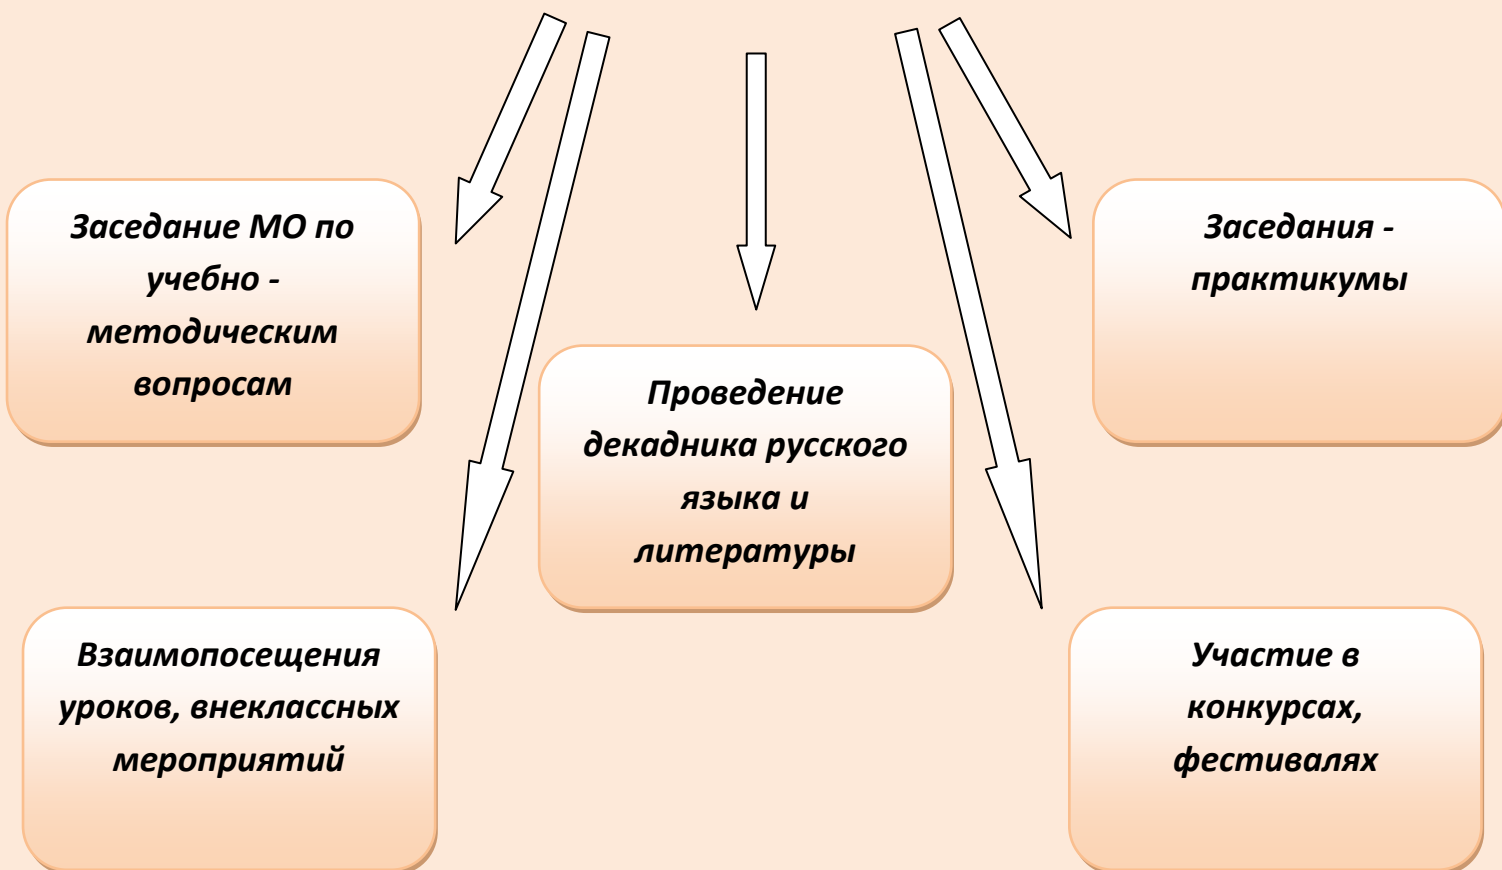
Заседание МО по учебно - методическим вопросам

Заседания - практикумы

Проведение декадника русского языка и литературы

Взаимопосещения уроков, внеклассных мероприятий

Участие в конкурсах, фестивалях